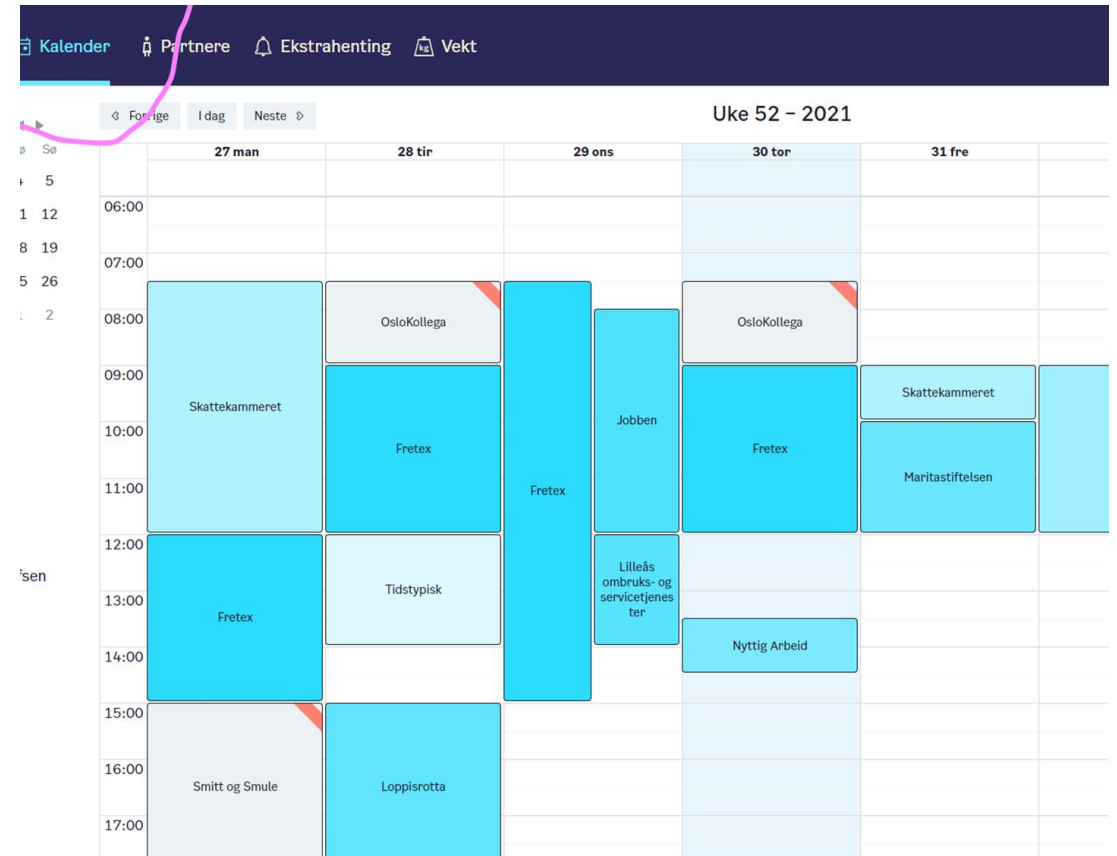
Kalender Partnere Ekstrahenting Vekt

Forrige I dag Neste

Uke 52 - 2021

Sø
5
1 12
8 19
5 26
2

sen

| | 27 man | 28 tir | 29 ons | 30 tor | 31 fre |
|---|---|---|---|---|---|
| 06:00 | | | | | |
| 07:00 | | | | | |
| 08:00 | Skattekammeret | OsloKollega | Fretex / Jobben | OsloKollega | |
| 09:00 | | Fretex | | Fretex | Skattekammeret |
| 10:00 | | | | | Maritastiftelsen |
| 11:00 | | | | | |
| 12:00 | Fretex | Tidstypisk | Lilleås ombruks- og servicetjenester | | |
| 13:00 | | | | Nyttig Arbeid | |
| 14:00 | | | | | |
| 15:00 | Smitt og Smule | Loppisrotta | | | |
| 16:00 | | | | | |
| 17:00 | | | | | |